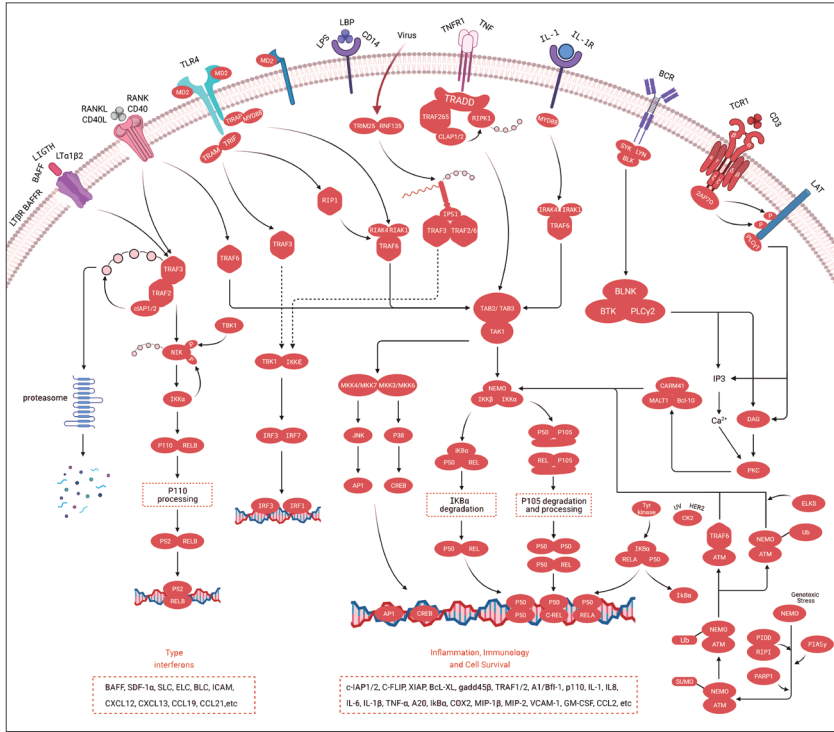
LPS LBP CD14 Virus TNFR1 TNF IL-1 IL-1R
TLR4 MD2 MD2 MD2
RANKL RANK CD40L CD40
LIGTH LTα1β2 BAFF LTβR BAFFR
TRADD TRAF2/5 RIPK1 CLAP1/2
TRM25 RNF135 MYD88
TRAM TRIF TIRAP MYD88
BCR SYK LYN BLK
TCR1 CD3 ZAP70 LAT PLCγ1
RIP1 RIAK4 RIAK1 TRAF6
IPS1 TRAF3 TRAF2/6
IRAK4 IRAK1 TRAF6
TRAF3 TRAF2 cIAP1/2
TRAF6 TRAF3
TAB2/ TAB3 TAK1
BLNK BTK PLCγ2
TBK1 NIK P P
proteasome
IKKα
P110 RELB
P110 processing
P52 RELB
P52 RELB
TBK1 IKKε
IRF3 IRF7
IRF3 IRF7
MKK4/MKK7 MKK3/MKK6
JNK P38
AP1 CREB
NEMO IKKβ IKKα
IKBα P50 REL
IKBα degradation
P50 REL
P50 P105
REL P105
P105 degradation and processing
P50 P50
P50 REL
IP3 Ca2+ DAG PKC
CARMA1 MALT1 Bcl-10
ELKS
Tyr kinase UV HER2 CK2
IKBα RELA P50
IKBα
TRAF6 ATM
NEMO ATM Ub
Genotoxic Stress NEMO
PIDD RIPI PIASγ PARP1
Ub NEMO ATM
SUMO NEMO ATM
AP1 CREB P50 P50 C-REL P50 P50 RELA
Type interferons
BAFF, SDF-1α, SLC, ELC, BLC, ICAM, CXCL12, CXCL13, CCL19, CCL21,etc
Inflammation, Immunology and Cell Survival
c-IAP1/2, C-FLIP, XIAP, BcL-XL, gadd45β, TRAF1/2, A1/Bfl-1, p110, IL-1, IL8, IL-6, IL-1β, TNF-α, A20, IkBα, COX2, MIP-1β, MIP-2, VCAM-1, GM-CSF, CCL2, etc